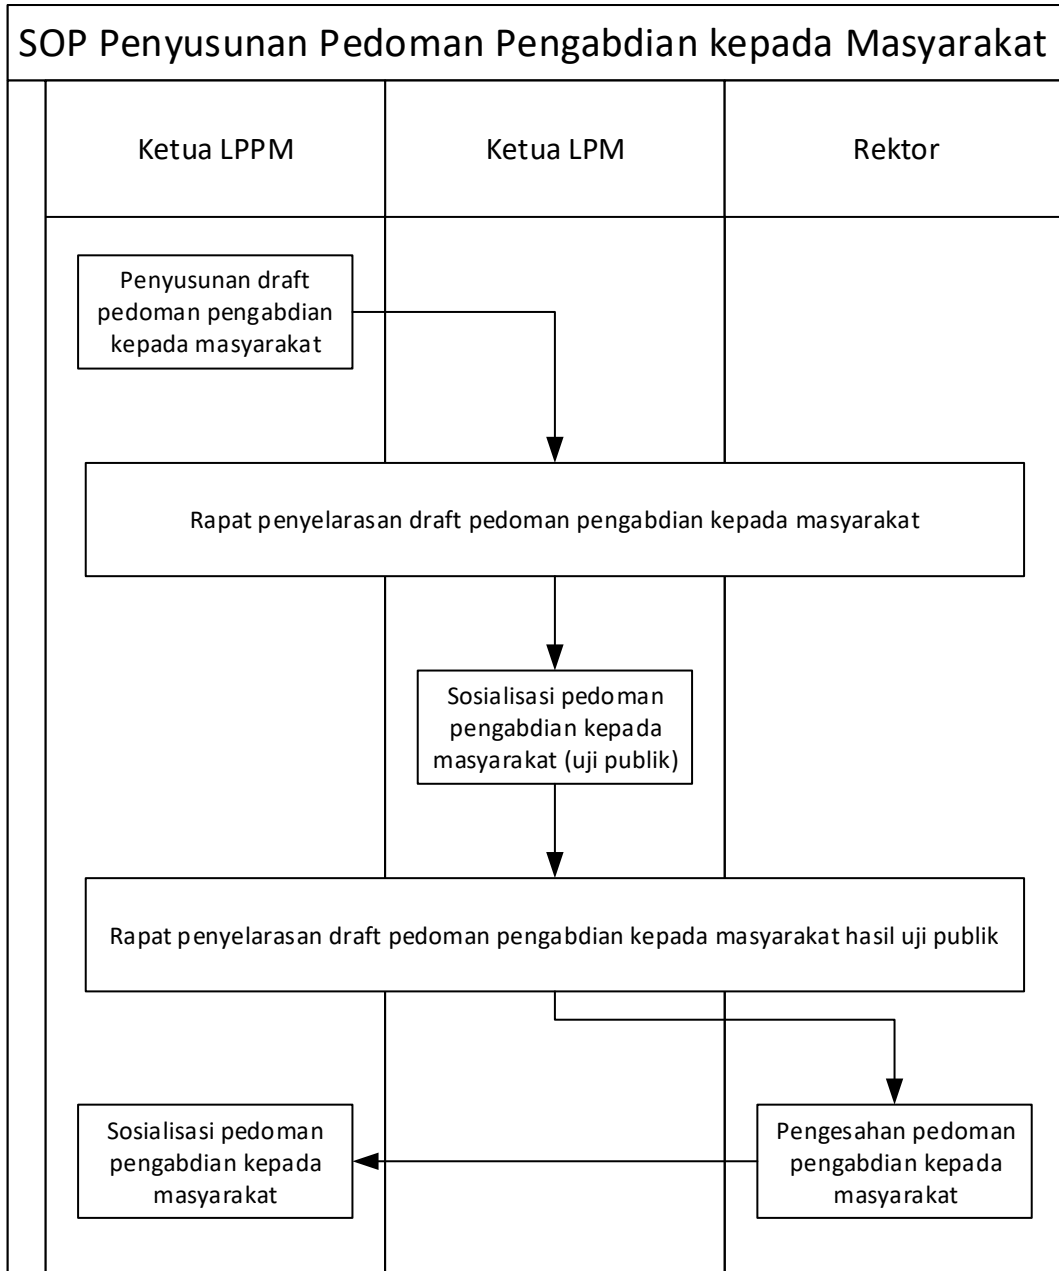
SOP Penyusunan Pedoman Pengabdian kepada Masyarakat

Ketua LPPM

Ketua LPM

Rektor

Penyusunan draft pedoman pengabdian kepada masyarakat

Rapat penyelarasan draft pedoman pengabdian kepada masyarakat

Sosialisasi pedoman pengabdian kepada masyarakat (uji publik)

Rapat penyelarasan draft pedoman pengabdian kepada masyarakat hasil uji publik

Sosialisasi pedoman pengabdian kepada masyarakat

Pengesahan pedoman pengabdian kepada masyarakat